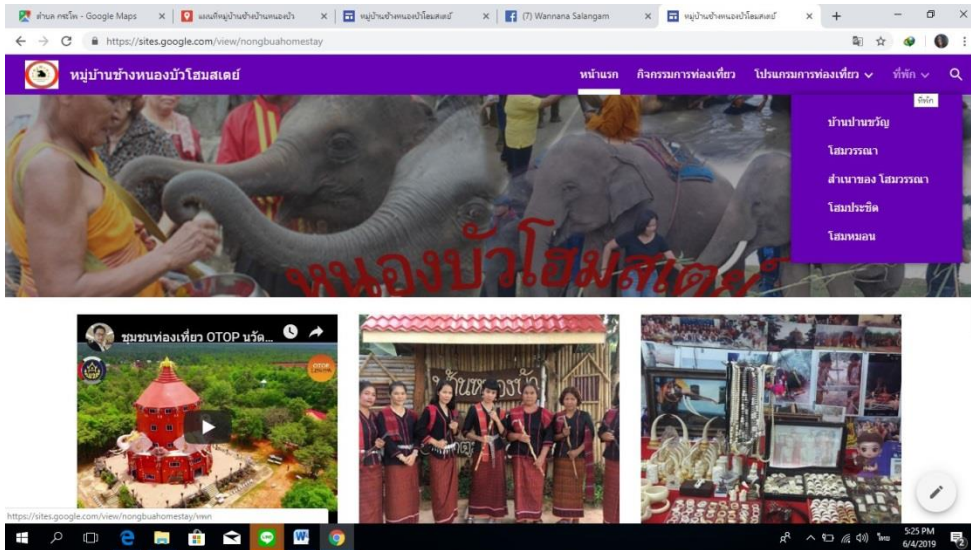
ตำบล กระโพ - Google Maps | แผนที่หมู่บ้านช้างบ้านหนองบัว | หมู่บ้านช้างหนองบัวโฮมสเตย์ | (7) Wannana Salangam | หมู่บ้านช้างหนองบัวโฮมสเตย์

https://sites.google.com/view/nongbuahomestay

หมู่บ้านช้างหนองบัวโฮมสเตย์

หน้าแรก กิจกรรมการท่องเที่ยว โปรแกรมการท่องเที่ยว ที่พัก

ที่พัก

บ้านปานขวัญ
โฮมวรรณา
สำเนาของ โฮมวรรณา
โฮมประชิด
โฮมหมอน

หนองบัวโฮมสเตย์

ชุมชนท่องเที่ยว OTOP นวัต...

OTOP

บ้านหนองบัว

https://sites.google.com/view/nongbuahomestay/หมด

5:25 PM
6/4/2019
ไทย